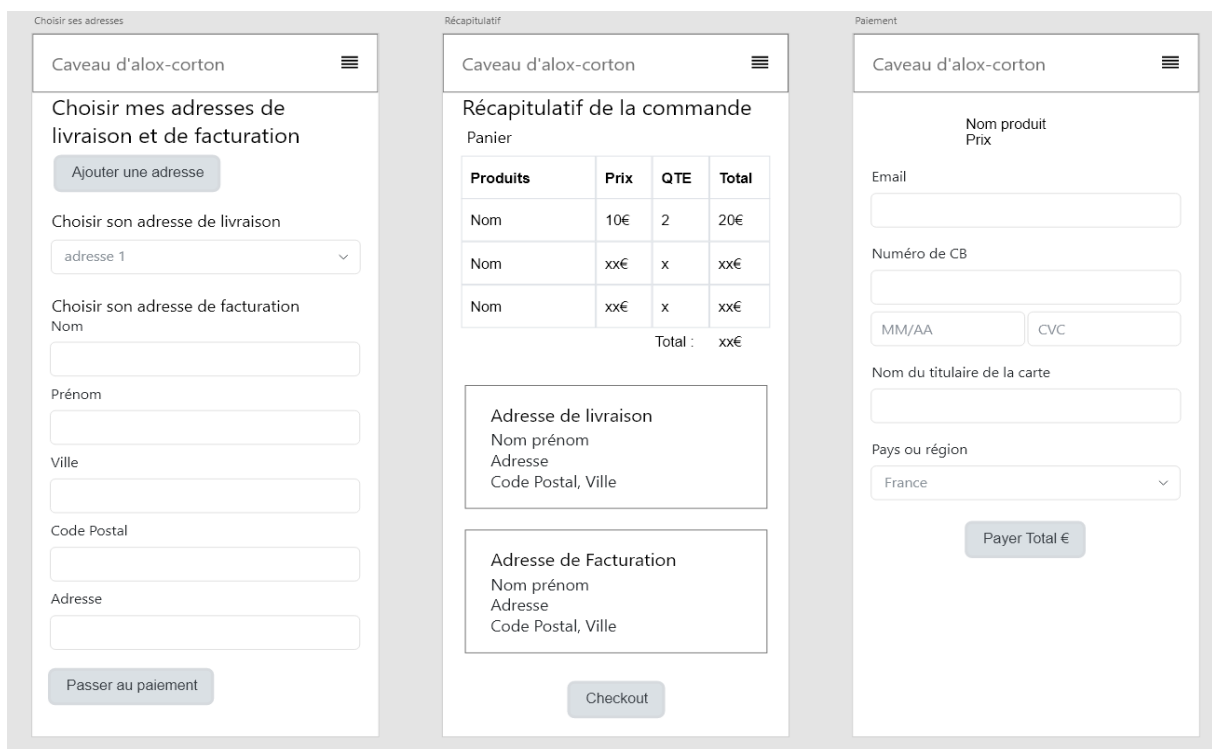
Choisir ses adresses

Caveau d'alox-corton

Choisir mes adresses de livraison et de facturation

Ajouter une adresse

Choisir son adresse de livraison

adresse 1

Choisir son adresse de facturation

Nom

Prénom

Ville

Code Postal

Adresse

Passer au paiement

Récapitulatif

Caveau d'alox-corton

Récapitulatif de la commande

Panier

| Produits | Prix | QTE | Total |
|---|---|---|---|
| Nom | 10€ | 2 | 20€ |
| Nom | xx€ | x | xx€ |
| Nom | xx€ | x | xx€ |

Total : xx€

Adresse de livraison
Nom prénom
Adresse
Code Postal, Ville

Adresse de Facturation
Nom prénom
Adresse
Code Postal, Ville

Checkout

Paiement

Caveau d'alox-corton

Nom produit
Prix

Email

Numéro de CB

MM/AA

CVC

Nom du titulaire de la carte

Pays ou région

France

Payer Total €